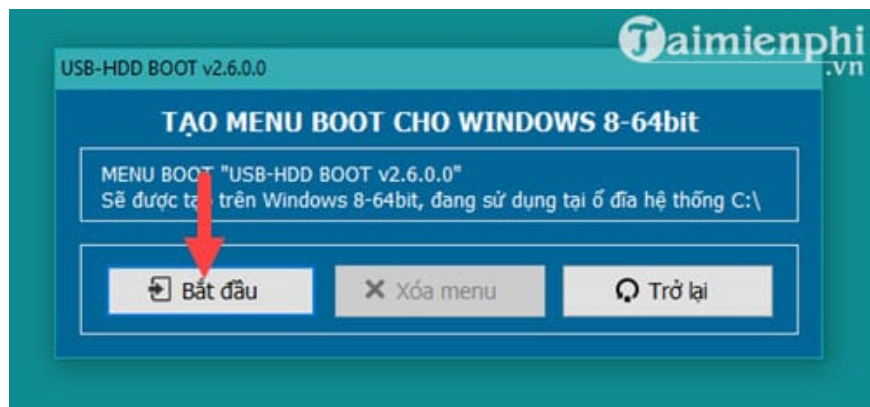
Taimienphi
.vn

USB-HDD BOOT v2.6.0.0

TẠO MENU BOOT CHO WINDOWS 8-64bit

MENU BOOT "USB-HDD BOOT v2.6.0.0"
Sẽ được tạ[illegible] trên Windows 8-64bit, đang sử dụng tại ổ đĩa hệ thống C:\

Bắt đầu

Xóa menu

Trở lại